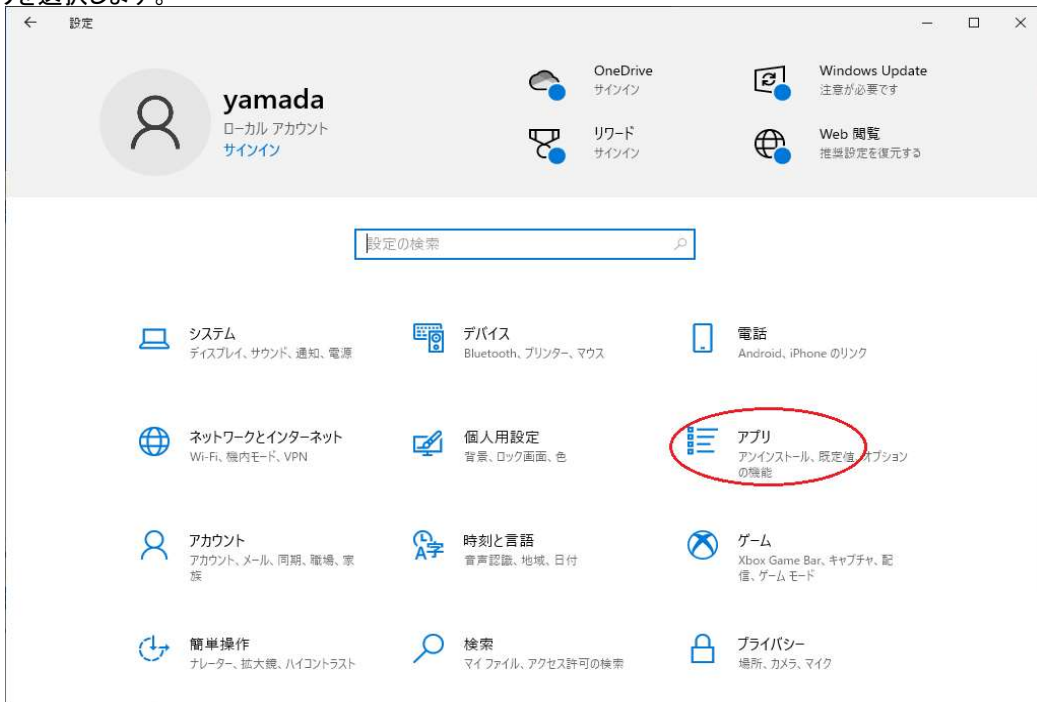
を選択します。

←　設定

yamada
ローカル アカウント
サインイン

OneDrive
サインイン

リワード
サインイン

Windows Update
注意が必要です

Web 閲覧
推奨設定を復元する

設定の検索

システム
ディスプレイ、サウンド、通知、電源

デバイス
Bluetooth、プリンター、マウス

電話
Android、iPhone のリンク

ネットワークとインターネット
Wi-Fi、機内モード、VPN

個人用設定
背景、ロック画面、色

アプリ
アンインストール、既定値、オプションの機能

アカウント
アカウント、メール、同期、職場、家族

時刻と言語
音声認識、地域、日付

ゲーム
Xbox Game Bar、キャプチャ、配信、ゲーム モード

簡単操作
ナレーター、拡大鏡、ハイコントラスト

検索
マイ ファイル、アクセス許可の検索

プライバシー
場所、カメラ、マイク